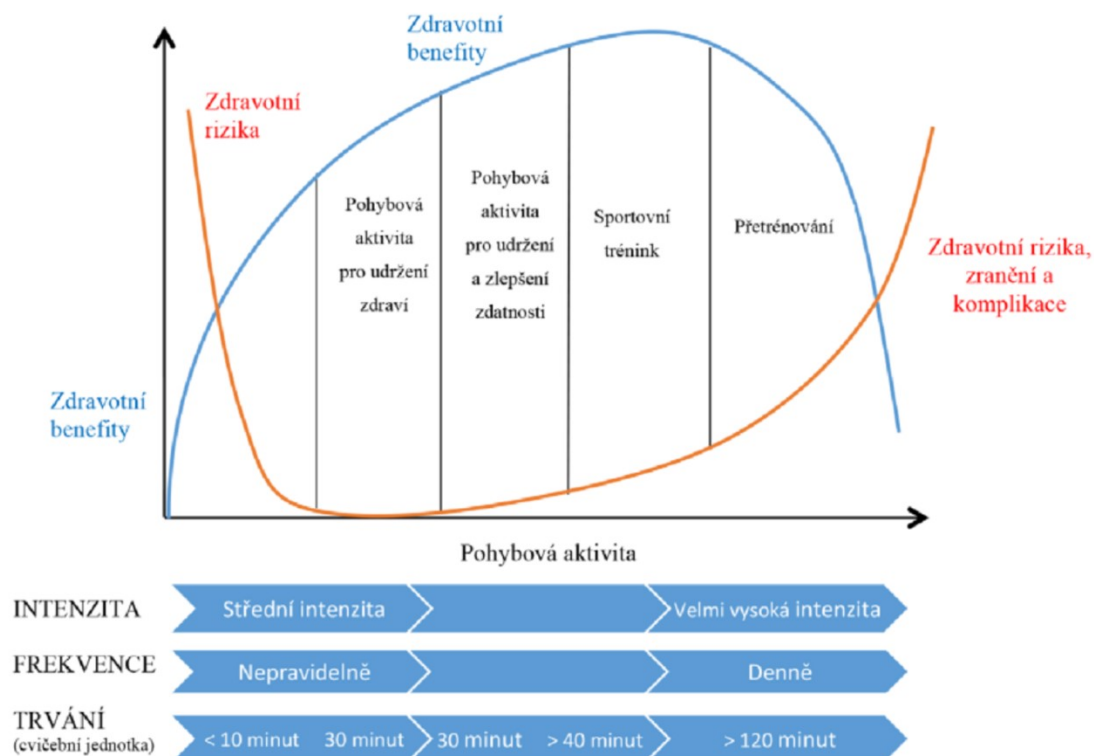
Zdravotní benefity

Zdravotní rizika

Pohybová aktivita pro udržení zdraví

Pohybová aktivita pro udržení a zlepšení zdatnosti

Sportovní trénink

Přetrénování

Zdravotní rizika, zranění a komplikace

Zdravotní benefity

Pohybová aktivita

INTENZITA | Střední intenzita | Velmi vysoká intenzita

FREKVENCE | Nepravidelně | Denně

TRVÁNÍ (cvičební jednotka) | < 10 minut 30 minut | 30 minut > 40 minut | > 120 minut